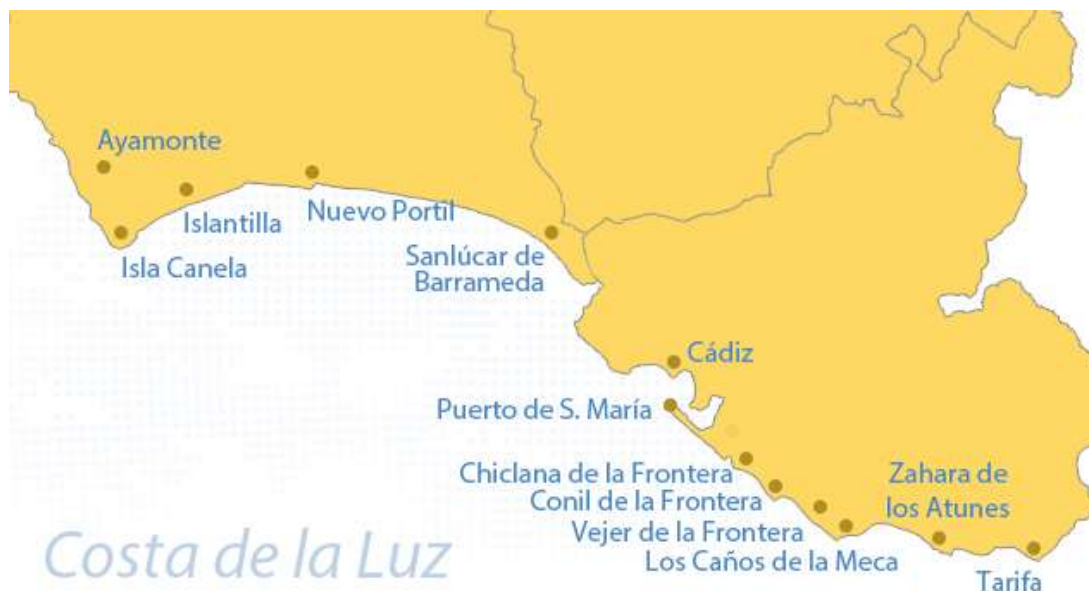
Ayamonte
Islantilla
Nuevo Portil
Isla Canela
Sanlúcar de Barrameda
Cádiz
Puerto de S. María
Chiclana de la Frontera
Conil de la Frontera
Vejer de la Frontera
Los Caños de la Meca
Zahara de los Atunes
Tarifa
Costa de la Luz